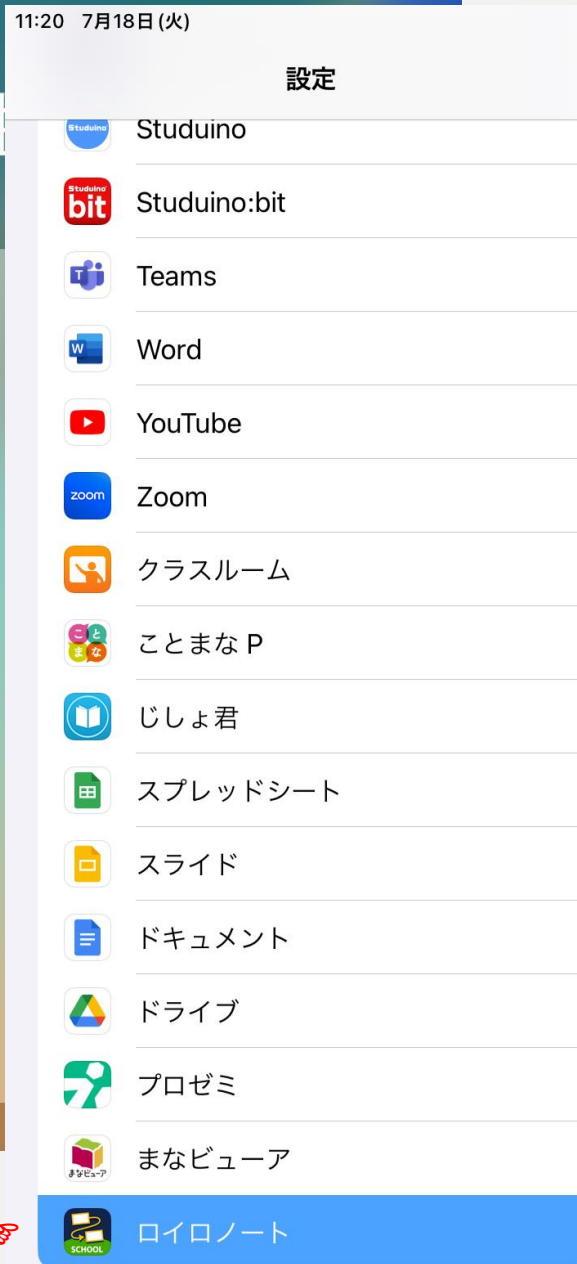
11:20 7月18日(火)

設定

Studuino

Studuino bit

Studuino:bit

W

Teams

Word

YouTube

zoom

Zoom

クラスルーム

ことまな

ことまな P

じしょ君

スプレッドシート

スライド

ドキュメント

ドライブ

プロゼミ

まなビューア

まなビューア

SCHOOL

ロイロノート